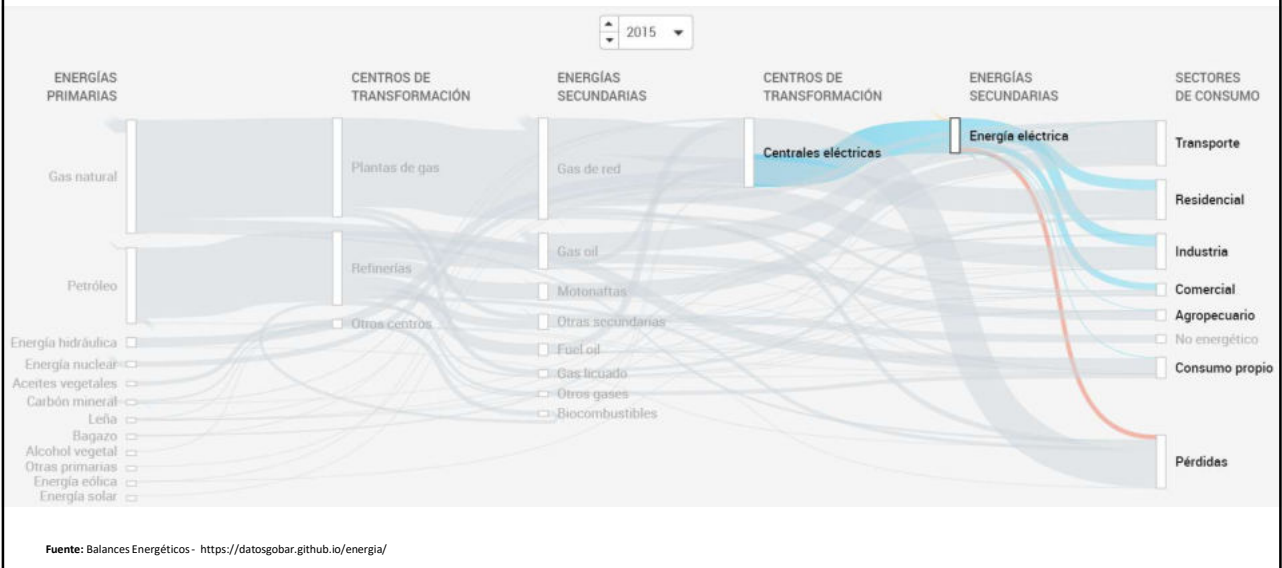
2015

ENERGÍAS PRIMARIAS

Gas natural
Petróleo
Energía hidráulica
Energía nuclear
Aceites vegetales
Carbón mineral
Leña
Bagazo
Alcohol vegetal
Otras primarias
Energía eólica
Energía solar

CENTROS DE TRANSFORMACIÓN

Plantas de gas
Refinerías
Otros centros

ENERGÍAS SECUNDARIAS

Gas de red
Gas oil
Motonaftas
Otras secundarias
Fuel oil
Gas licuado
Otros gases
Biocombustibles

CENTROS DE TRANSFORMACIÓN

Centrales eléctricas

ENERGÍAS SECUNDARIAS

Energía eléctrica

SECTORES DE CONSUMO

Transporte
Residencial
Industria
Comercial
Agropecuario
No energético
Consumo propio
Pérdidas

Fuente: Balances Energéticos - https://datosgobar.github.io/energia/